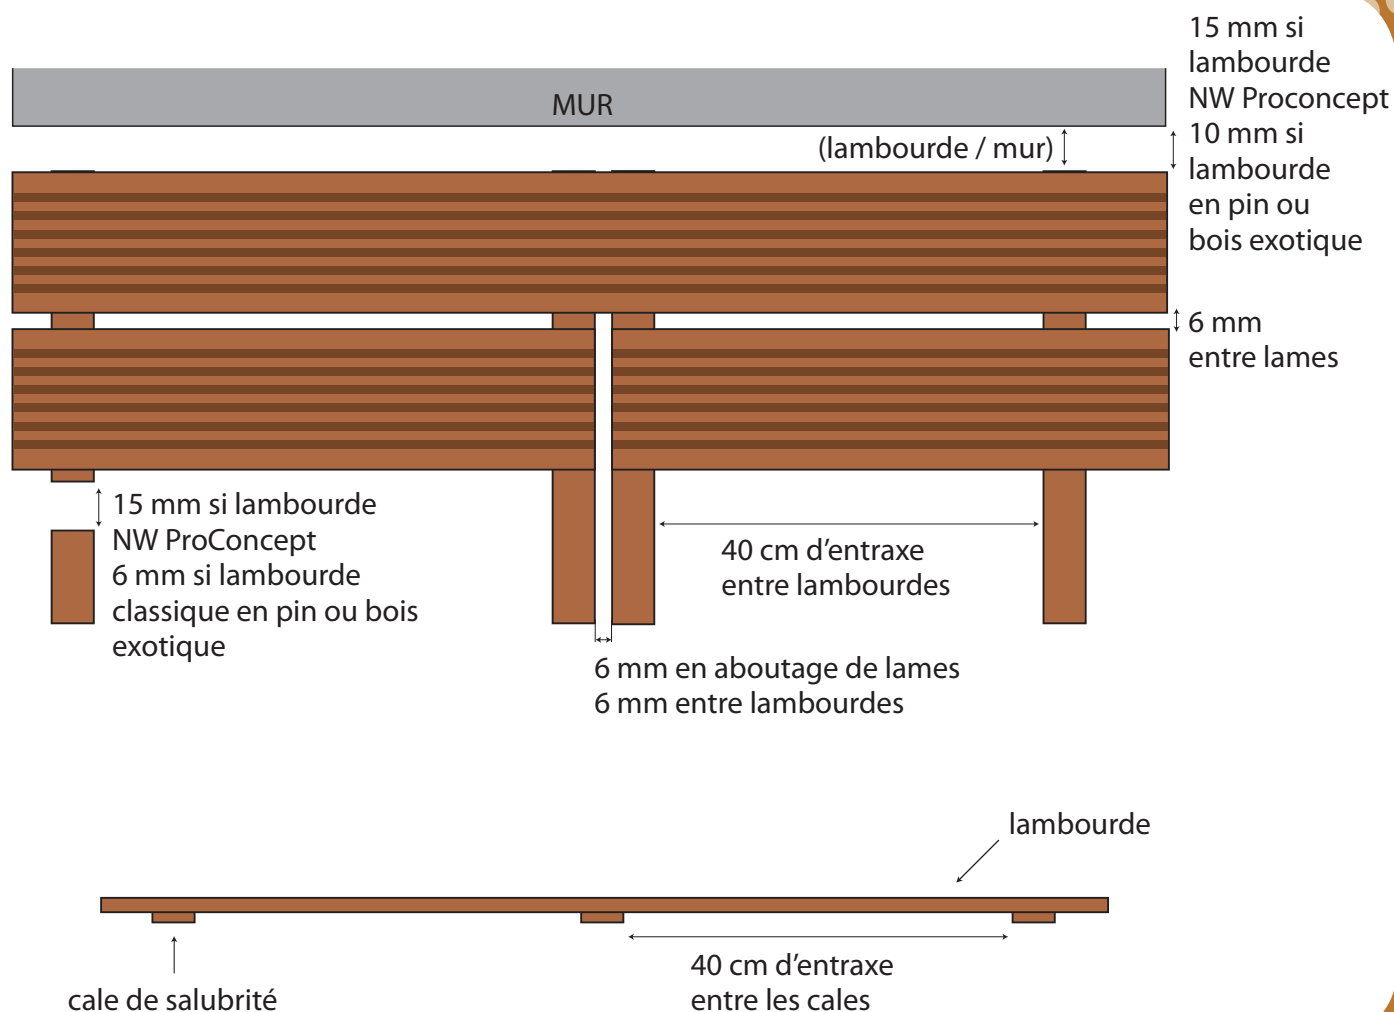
MUR

(lambourde / mur)

15 mm si lambourde NW Proconcept
10 mm si lambourde en pin ou bois exotique

6 mm entre lames

15 mm si lambourde NW ProConcept
6 mm si lambourde classique en pin ou bois exotique

40 cm d’entraxe entre lambourdes

6 mm en aboutage de lames
6 mm entre lambourdes

lambourde

cale de salubrité

40 cm d’entraxe entre les cales